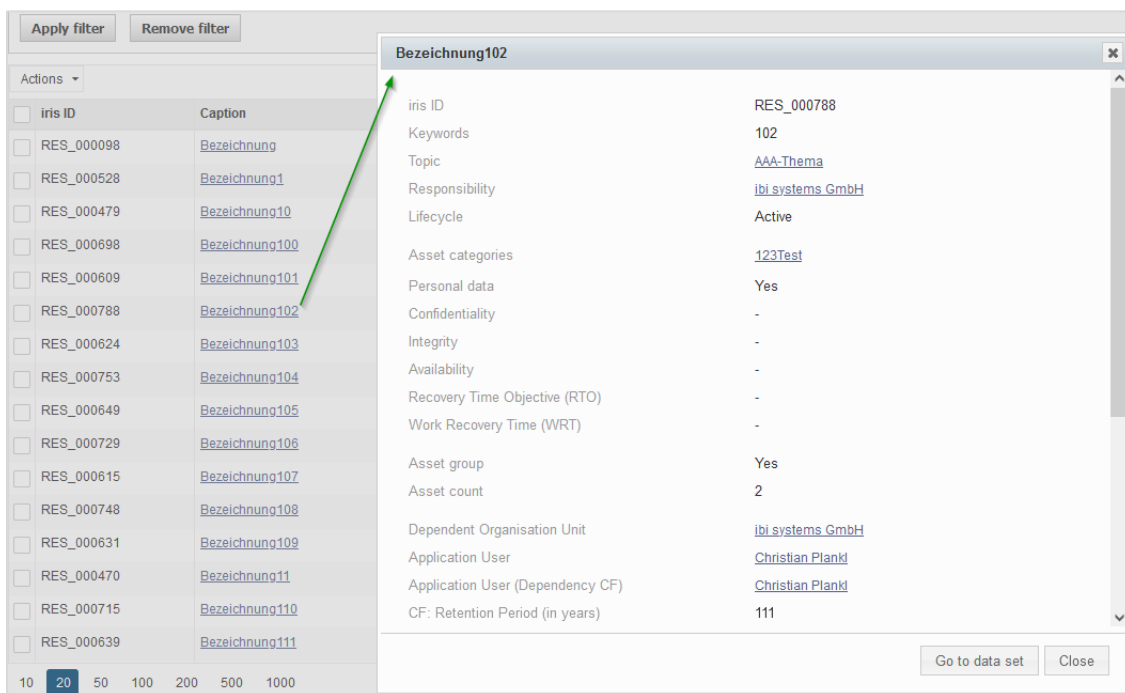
Apply filter Remove filter

Actions

| iris ID | Caption |
|---|---|
| RES_000098 | Bezeichnung |
| RES_000528 | Bezeichnung1 |
| RES_000479 | Bezeichnung10 |
| RES_000698 | Bezeichnung100 |
| RES_000609 | Bezeichnung101 |
| RES_000788 | Bezeichnung102 |
| RES_000624 | Bezeichnung103 |
| RES_000753 | Bezeichnung104 |
| RES_000649 | Bezeichnung105 |
| RES_000729 | Bezeichnung106 |
| RES_000615 | Bezeichnung107 |
| RES_000748 | Bezeichnung108 |
| RES_000631 | Bezeichnung109 |
| RES_000470 | Bezeichnung11 |
| RES_000715 | Bezeichnung110 |
| RES_000639 | Bezeichnung111 |

10 20 50 100 200 500 1000

Bezeichnung102

| | |
|---|---|
| iris ID | RES_000788 |
| Keywords | 102 |
| Topic | AAA-Thema |
| Responsibility | ibi systems GmbH |
| Lifecycle | Active |
| Asset categories | 123Test |
| Personal data | Yes |
| Confidentiality | - |
| Integrity | - |
| Availability | - |
| Recovery Time Objective (RTO) | - |
| Work Recovery Time (WRT) | - |
| Asset group | Yes |
| Asset count | 2 |
| Dependent Organisation Unit | ibi systems GmbH |
| Application User | Christian Plankl |
| Application User (Dependency CF) | Christian Plankl |
| CF: Retention Period (in years) | 111 |

Go to data set Close